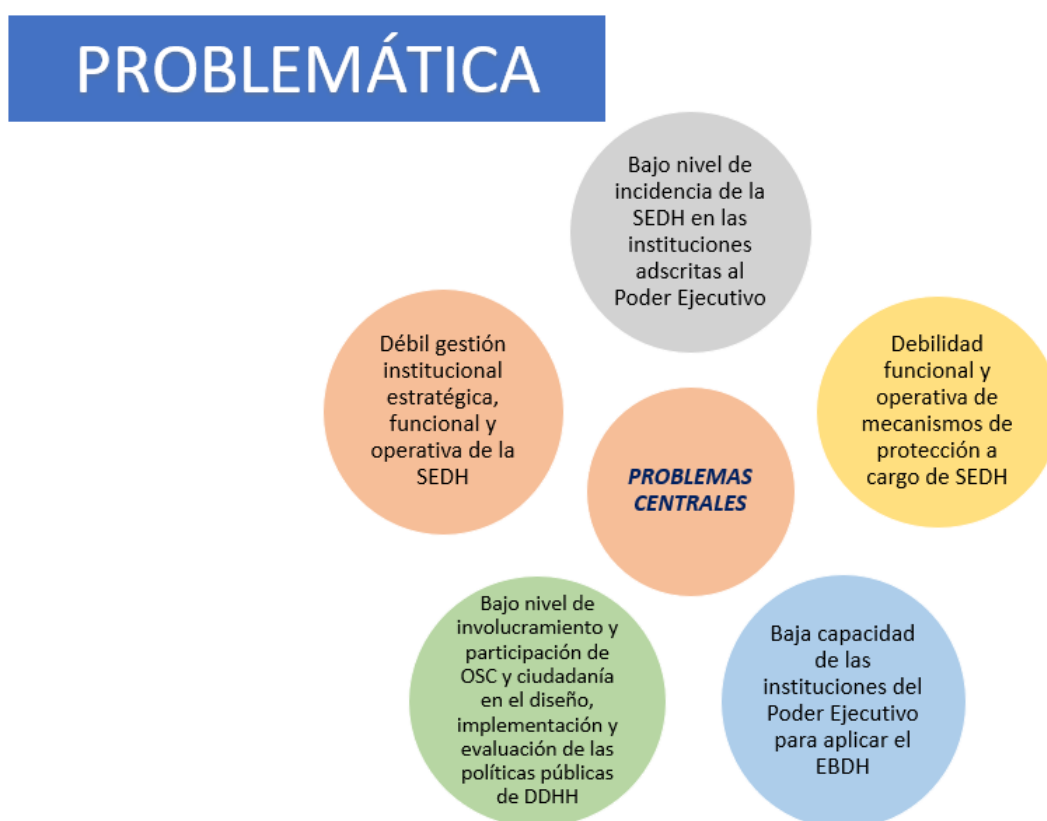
PROBLEMÁTICA

Bajo nivel de incidencia de la SEDH en las instituciones adscritas al Poder Ejecutivo

Débil gestión institucional estratégica, funcional y operativa de la SEDH

PROBLEMAS CENTRALES

Debilidad funcional y operativa de mecanismos de protección a cargo de SEDH

Bajo nivel de involucramiento y participación de OSC y ciudadanía en el diseño, implementación y evaluación de las políticas públicas de DDHH

Baja capacidad de las instituciones del Poder Ejecutivo para aplicar el EBDH